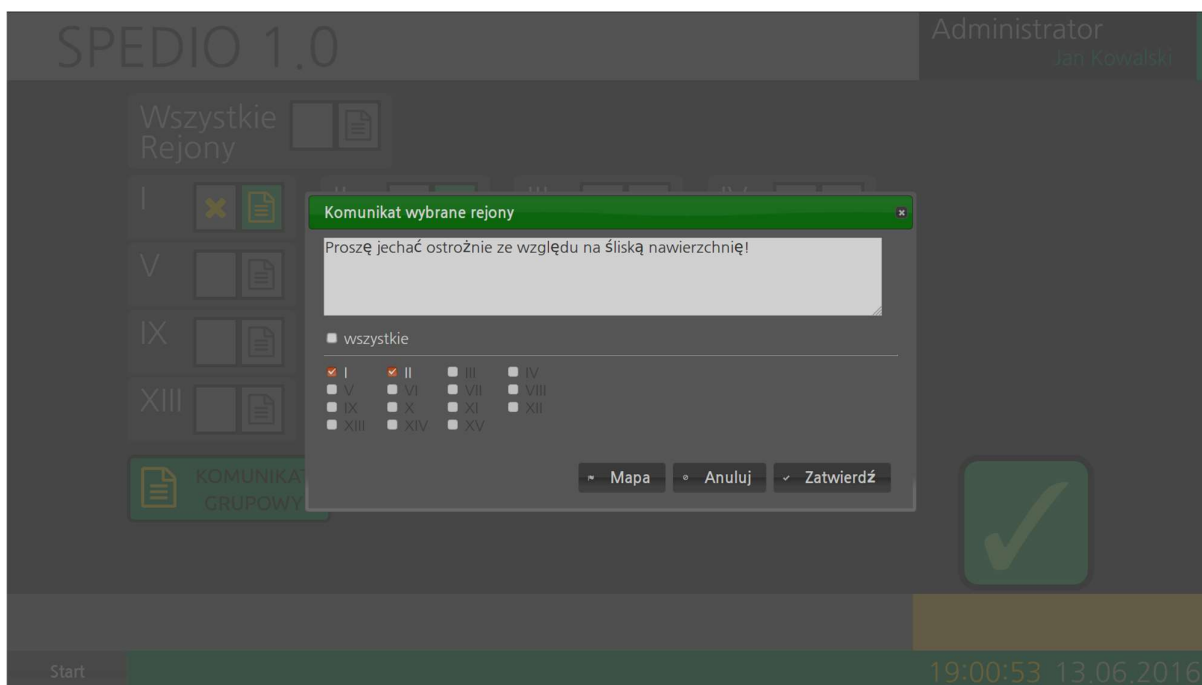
SPEDIO 1.0

Administrator
Jan Kowalski

Wszystkie Rejony

I

V

IX

XIII

KOMUNIKAT GRUPOWY

Komunikat wybrane rejony

Proszę jechać ostrożnie ze względu na śliską nawierzchnię!

wszystkie

I II III IV
V VI VII VIII
IX X XI XII
XIII XIV XV

Mapa Anuluj Zatwierdź

Start

19:00:53 13.06.2016